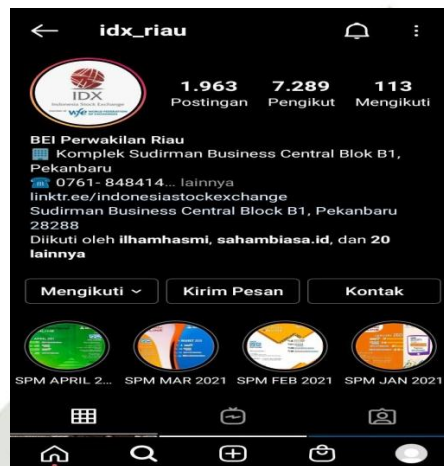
idx_riau

IDX
Indonesia Stock Exchange
wfe

1.963 Postingan
7.289 Pengikut
113 Mengikuti

BEI Perwakilan Riau
Komplek Sudirman Business Central Blok B1, Pekanbaru
0761- 848414... lainnya
linktr.ee/indonesiastockexchange
Sudirman Business Central Block B1, Pekanbaru 28288
Diikuti oleh ilhamhasmi, sahambiasa.id, dan 20 lainnya

Mengikuti
Kirim Pesan
Kontak

SPM APRIL 2...
SPM MAR 2021
SPM FEB 2021
SPM JAN 2021